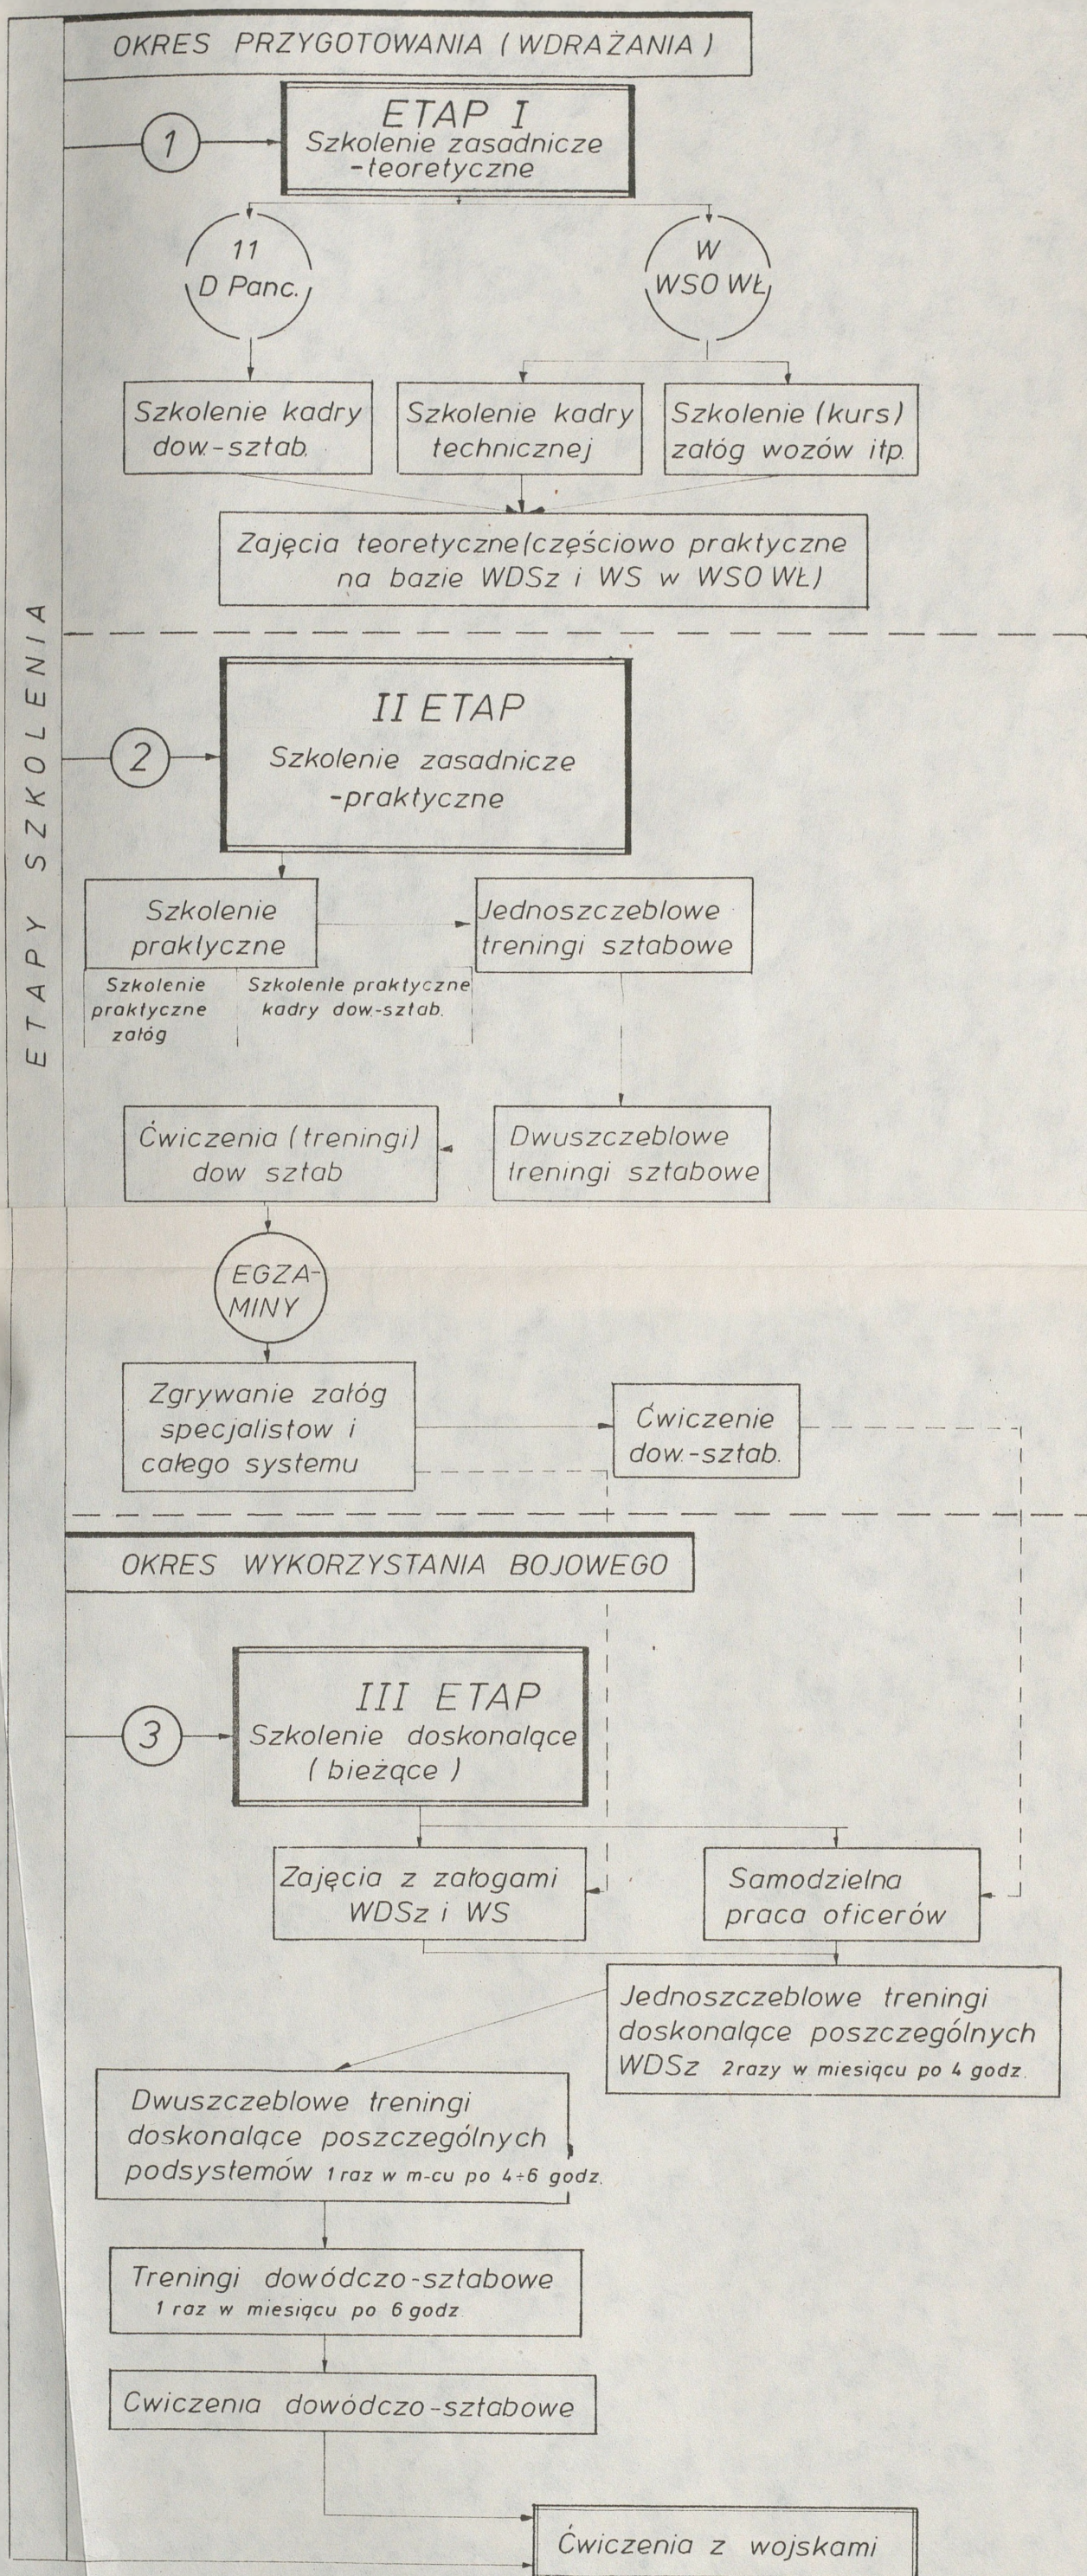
ETAPY SZKOLENIA

OKRES PRZYGOTOWANIA (WDRAŻANIA)

1

ETAP I
Szkolenie zasadnicze -teoretyczne

11 D Panc.

W WSO WŁ

Szkolenie kadry dow.-sztab.

Szkolenie kadry technicznej

Szkolenie (kurs) załóg wozów itp.

Zajęcia teoretyczne(częściowo praktyczne na bazie WDSz i WS w WSO WŁ)

2

II ETAP
Szkolenie zasadnicze -praktyczne

Szkolenie praktyczne

Szkolenie praktyczne załóg

Szkolenie praktyczne kadry dow-sztab.

Jednoszczeblowe treningi sztabowe

Ćwiczenia (treningi) dow sztab

Dwuszczeblowe treningi sztabowe

EGZAMINY

Zgrywanie załóg specjalistow i całego systemu

Ćwiczenie dow.-sztab.

OKRES WYKORZYSTANIA BOJOWEGO

3

III ETAP
Szkolenie doskonalące (bieżące)

Zajęcia z załogami WDSz i WS

Samodzielna praca oficerów

Jednoszczeblowe treningi doskonalące poszczególnych WDSz 2razy w miesiącu po 4 godz.

Dwuszczeblowe treningi doskonalące poszczególnych podsystemów 1 raz w m-cu po 4÷6 godz.

Treningi dowódczo-sztabowe 1 raz w miesiącu po 6 godz.

Cwiczenia dowódczo-sztabowe

Ćwiczenia z wojskami